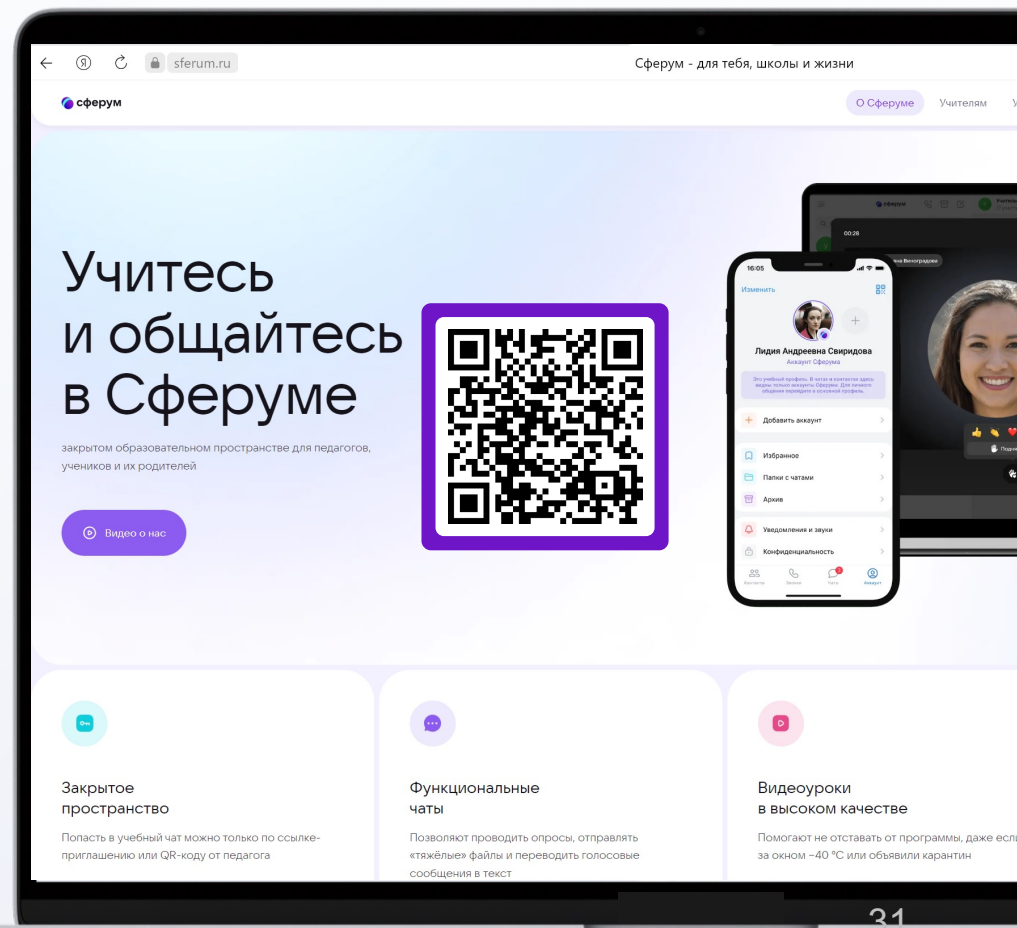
sferum.ru

Сферум - для тебя, школы и жизни

сферум

О Сферуме

Учителям

Учитесь и общайтесь в Сферуме

закрытом образовательном пространстве для педагогов, учеников и их родителей

Видео о нас

сферум

00:28

16:05

Изменить

Лидия Андреевна Свиридова

Аккаунт Сферума

Добавить аккаунт

Избранное

Папки с чатами

Архив

Уведомления и звуки

Конфиденциальность

Закрытое пространство

Попасть в учебный чат можно только по ссылке-приглашению или QR-коду от педагога

Функциональные чаты

Позволяют проводить опросы, отправлять «тяжёлые» файлы и переводить голосовые сообщения в текст

Видеоуроки в высоком качестве

Помогают не отставать от программы, даже если за окном −40 °C или объявили карантин

31